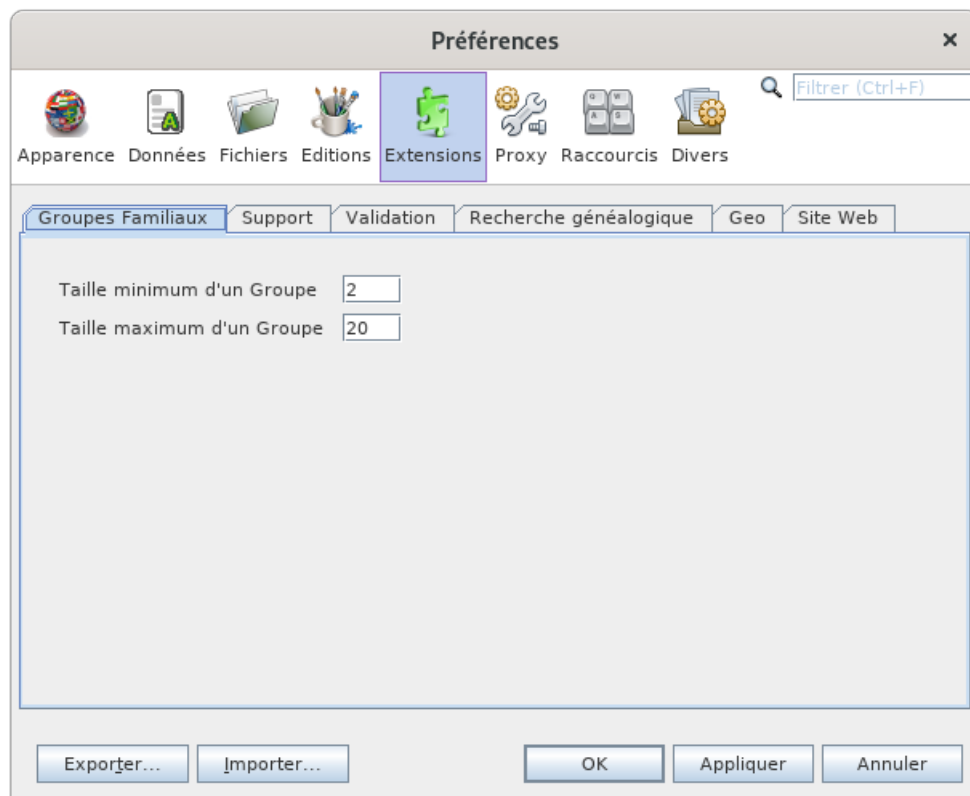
Préférences ×

Apparence Données Fichiers Editions Extensions Proxy Raccourcis Divers

Filtrer (Ctrl+F)

Groupes Familiaux | Support | Validation | Recherche généalogique | Geo | Site Web

Taille minimum d'un Groupe 2
Taille maximum d'un Groupe 20

Exporter... Importer... OK Appliquer Annuler